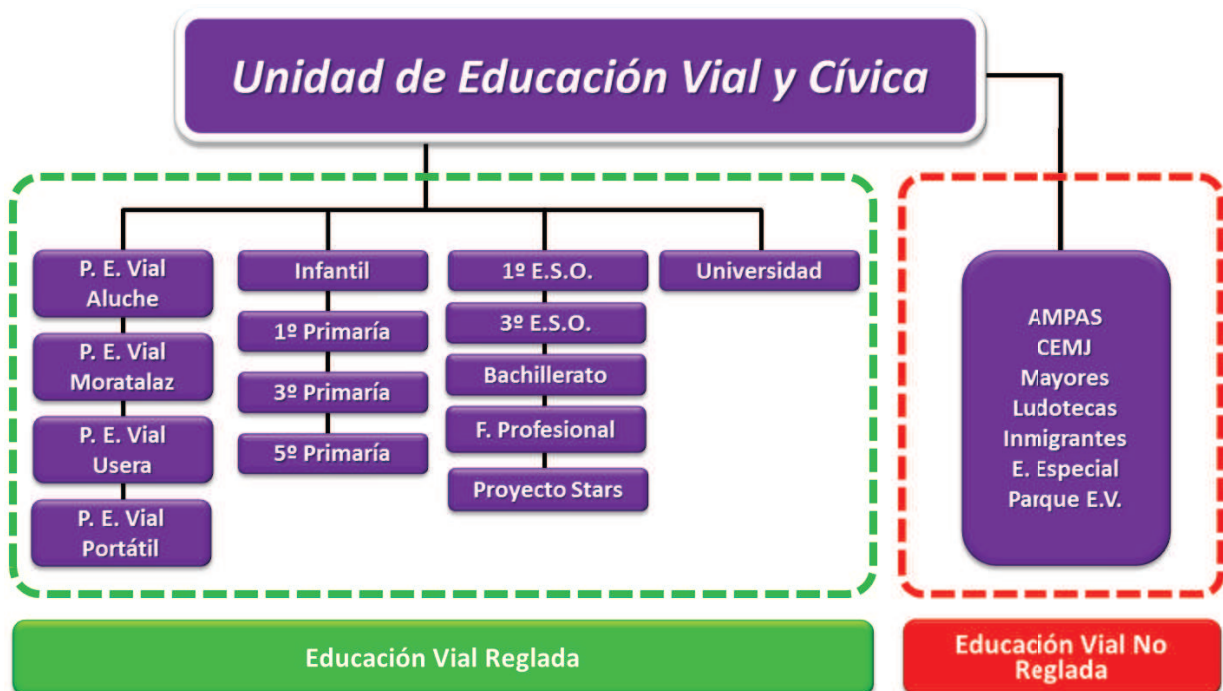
Unidad de Educación Vial y Cívica

P. E. Vial Aluche

P. E. Vial Moratalaz

P. E. Vial Usera

P. E. Vial Portátil

Infantil

1º Primaría

3º Primaría

5º Primaría

1º E.S.O.

3º E.S.O.

Bachillerato

F. Profesional

Proyecto Stars

Universidad

AMPAS
CEMJ
Mayores
Ludotecas
Inmigrantes
E. Especial
Parque E.V.

Educación Vial Reglada

Educación Vial No Reglada